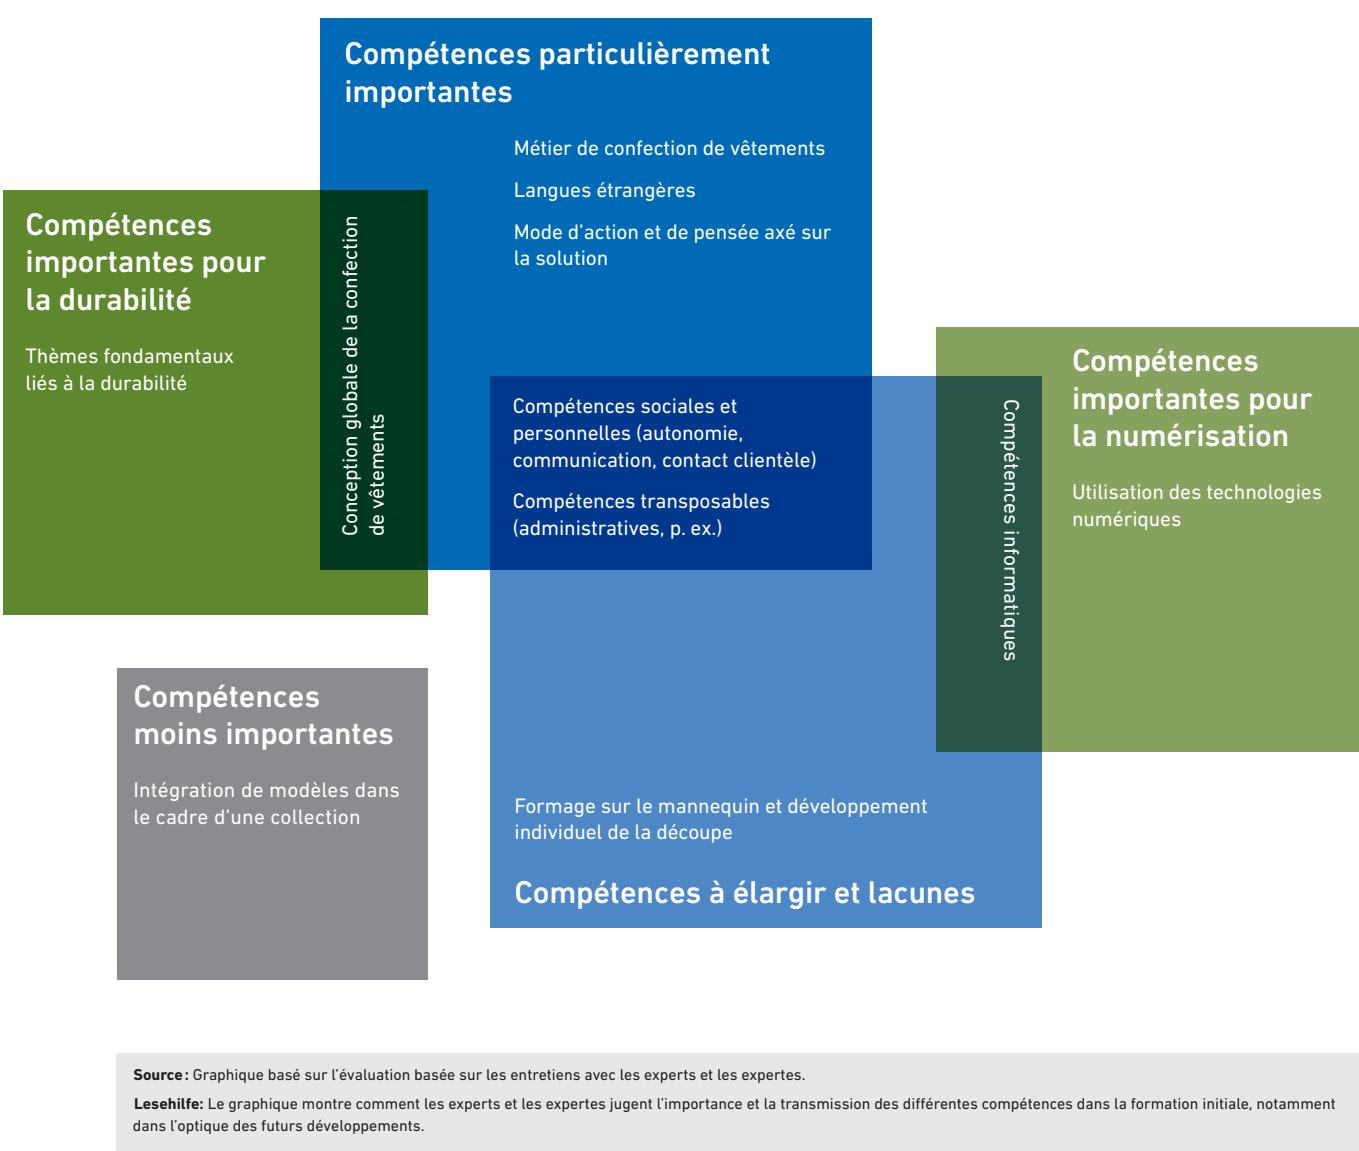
Compétences particulièrement importantes

Métier de confection de vêtements

Langues étrangères

Mode d'action et de pensée axé sur la solution

Compétences importantes pour la durabilité

Thèmes fondamentaux liés à la durabilité

Conception globale de la confection de vêtements

Compétences sociales et personnelles (autonomie, communication, contact clientèle)

Compétences transposables (administratives, p. ex.)

Compétences importantes pour la numérisation

Utilisation des technologies numériques

Compétences informatiques

Compétences moins importantes

Intégration de modèles dans le cadre d'une collection

Formage sur le mannequin et développement individuel de la découpe

Compétences à élargir et lacunes

**Source:** Graphique basé sur l'évaluation basée sur les entretiens avec les experts et les expertes.

**Lesehilfe:** Le graphique montre comment les experts et les expertes jugent l'importance et la transmission des différentes compétences dans la formation initiale, notamment dans l'optique des futurs développements.